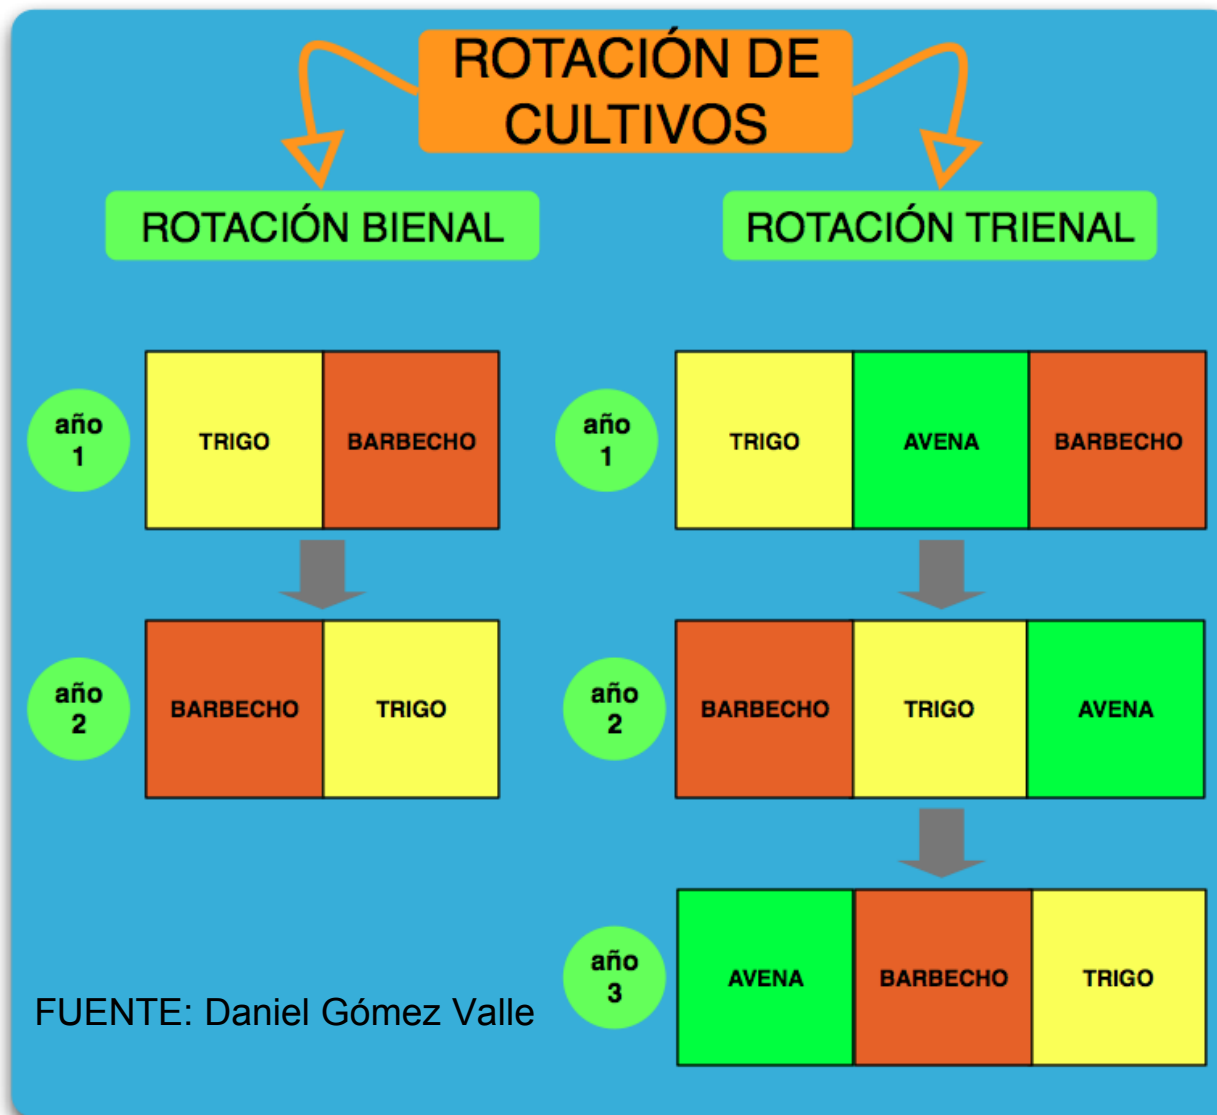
ROTACIÓN DE CULTIVOS

ROTACIÓN BIENAL

ROTACIÓN TRIENAL

año 1

| TRIGO | BARBECHO |
|---|---|

año 2

| BARBECHO | TRIGO |
|---|---|

año 1

| TRIGO | AVENA | BARBECHO |
|---|---|---|

año 2

| BARBECHO | TRIGO | AVENA |
|---|---|---|

año 3

| AVENA | BARBECHO | TRIGO |
|---|---|---|

FUENTE: Daniel Gómez Valle